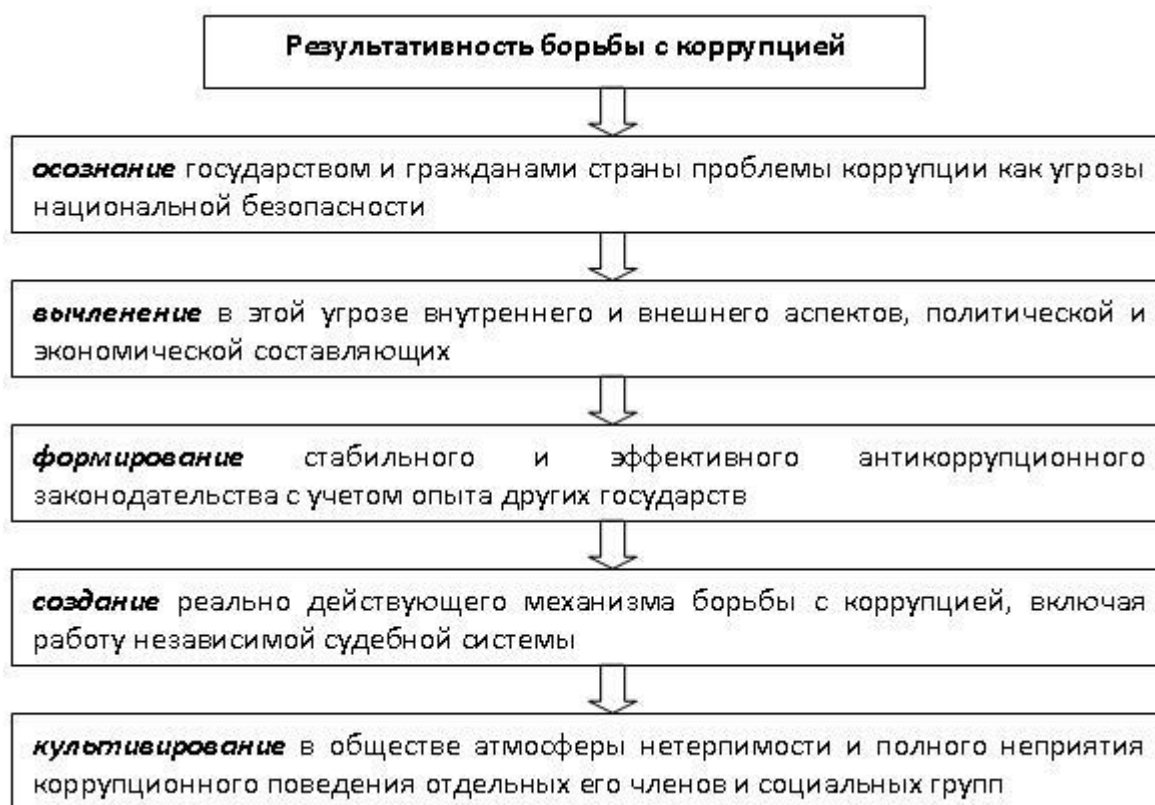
Результативность борьбы с коррупцией

осознание государством и гражданами страны проблемы коррупции как угрозы национальной безопасности

вычленение в этой угрозе внутреннего и внешнего аспектов, политической и экономической составляющих

формирование стабильного и эффективного антикоррупционного законодательства с учетом опыта других государств

создание реально действующего механизма борьбы с коррупцией, включая работу независимой судебной системы

культивирование в обществе атмосферы нетерпимости и полного неприятия коррупционного поведения отдельных его членов и социальных групп